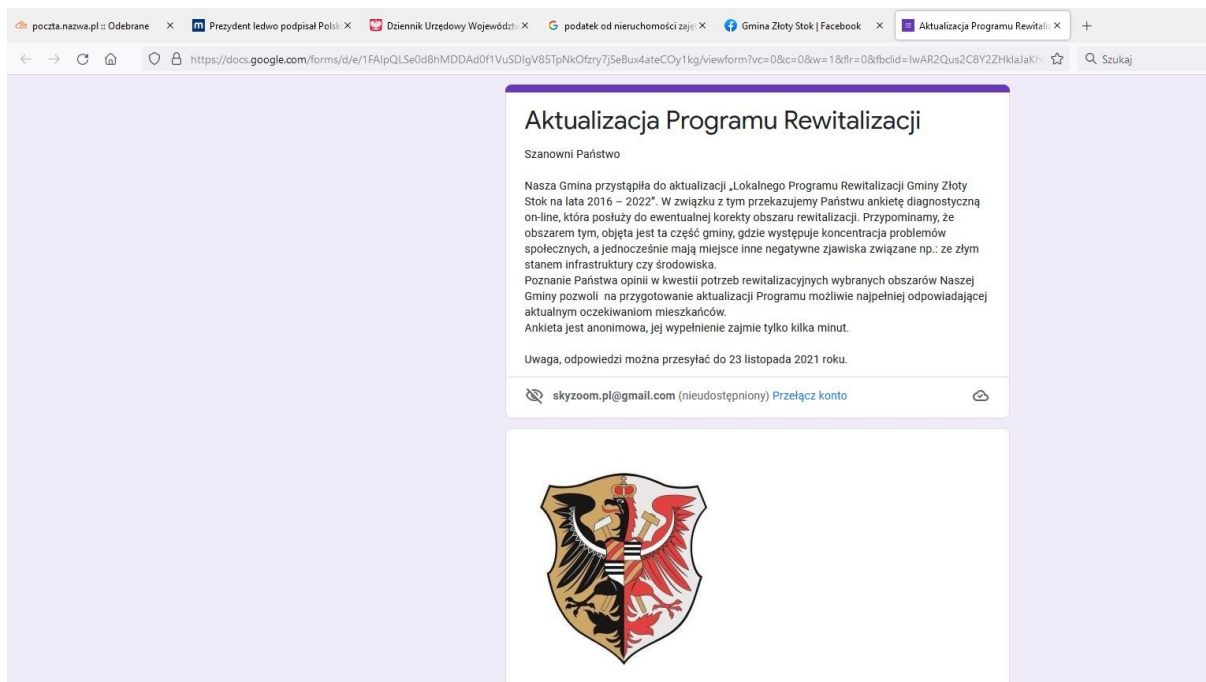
poczta.nazwa.pl :: Odebrane ×
Prezydent ledwo podpisał Polsk ×
Dziennik Urzędowy Województ ×
podatek od nieruchomości zaję ×
Gmina Złoty Stok | Facebook ×
Aktualizacja Programu Rewitali ×
+

https://docs.google.com/forms/d/e/1FAIpQLSe0d8hMDDAd0f1VuSDIgV8STpNkOfzry7jSeBux4ateCOy1kg/viewform?vc=0&c=0&w=1&flr=0&fbclid=IwAR2Qus2C8Y2ZHklaJaKh

Szukaj

Aktualizacja Programu Rewitalizacji

Szanowni Państwo

Nasza Gmina przystąpiła do aktualizacji „Lokalnego Programu Rewitalizacji Gminy Złoty Stok na lata 2016 – 2022". W związku z tym przekazujemy Państwu ankietę diagnostyczną on-line, która posłuży do ewentualnej korekty obszaru rewitalizacji. Przypominamy, że obszarem tym, objęta jest ta część gminy, gdzie występuje koncentracja problemów społecznych, a jednocześnie mają miejsce inne negatywne zjawiska związane np.: ze złym stanem infrastruktury czy środowiska.
Poznanie Państwa opinii w kwestii potrzeb rewitalizacyjnych wybranych obszarów Naszej Gminy pozwoli na przygotowanie aktualizacji Programu możliwie najpełniej odpowiadającej aktualnym oczekiwaniom mieszkańców.
Ankieta jest anonimowa, jej wypełnienie zajmie tylko kilka minut.

Uwaga, odpowiedzi można przesyłać do 23 listopada 2021 roku.

skyzoom.pl@gmail.com (nieudostępniony) Przełącz konto